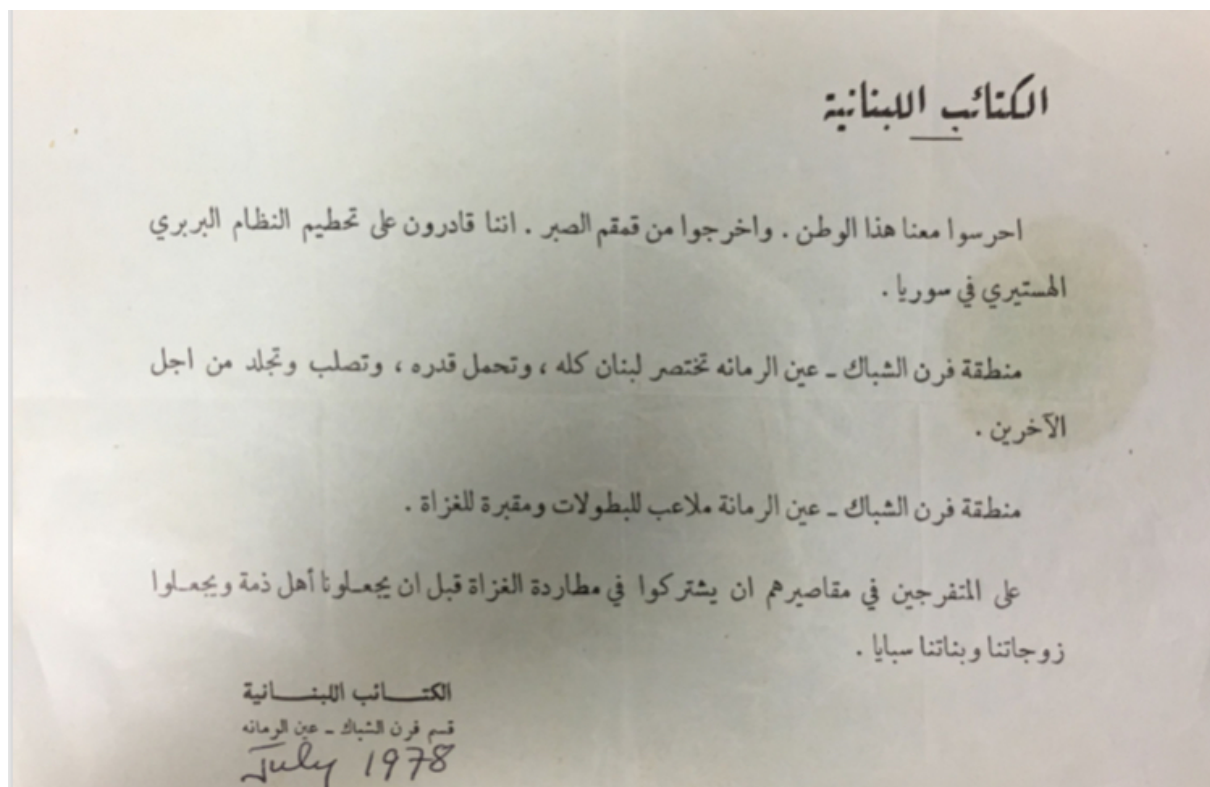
الكتائب اللبنانية

احرسوا معنا هذا الوطن . واخرجوا من قمقم الصبر . اننا قادرون على تحطيم النظام البربري الهستيري في سوريا .

منطقة فرن الشباك ـ عين الرمانه تختصر لبنان كله ، وتحمل قدره ، وتصلب وتجلد من اجل الآخرين .

منطقة فرن الشباك ـ عين الرمانة ملاعب للبطولات ومقبرة للغزاة .

على المتفرجين في مقاصيرهم ان يشتركوا في مطاردة الغزاة قبل ان يجعلونا أهل ذمة ويجعلوا زوجاتنا وبناتنا سبايا .

الكتائب اللبنانية
قسم فرن الشباك ـ عين الرمانه
July 1978